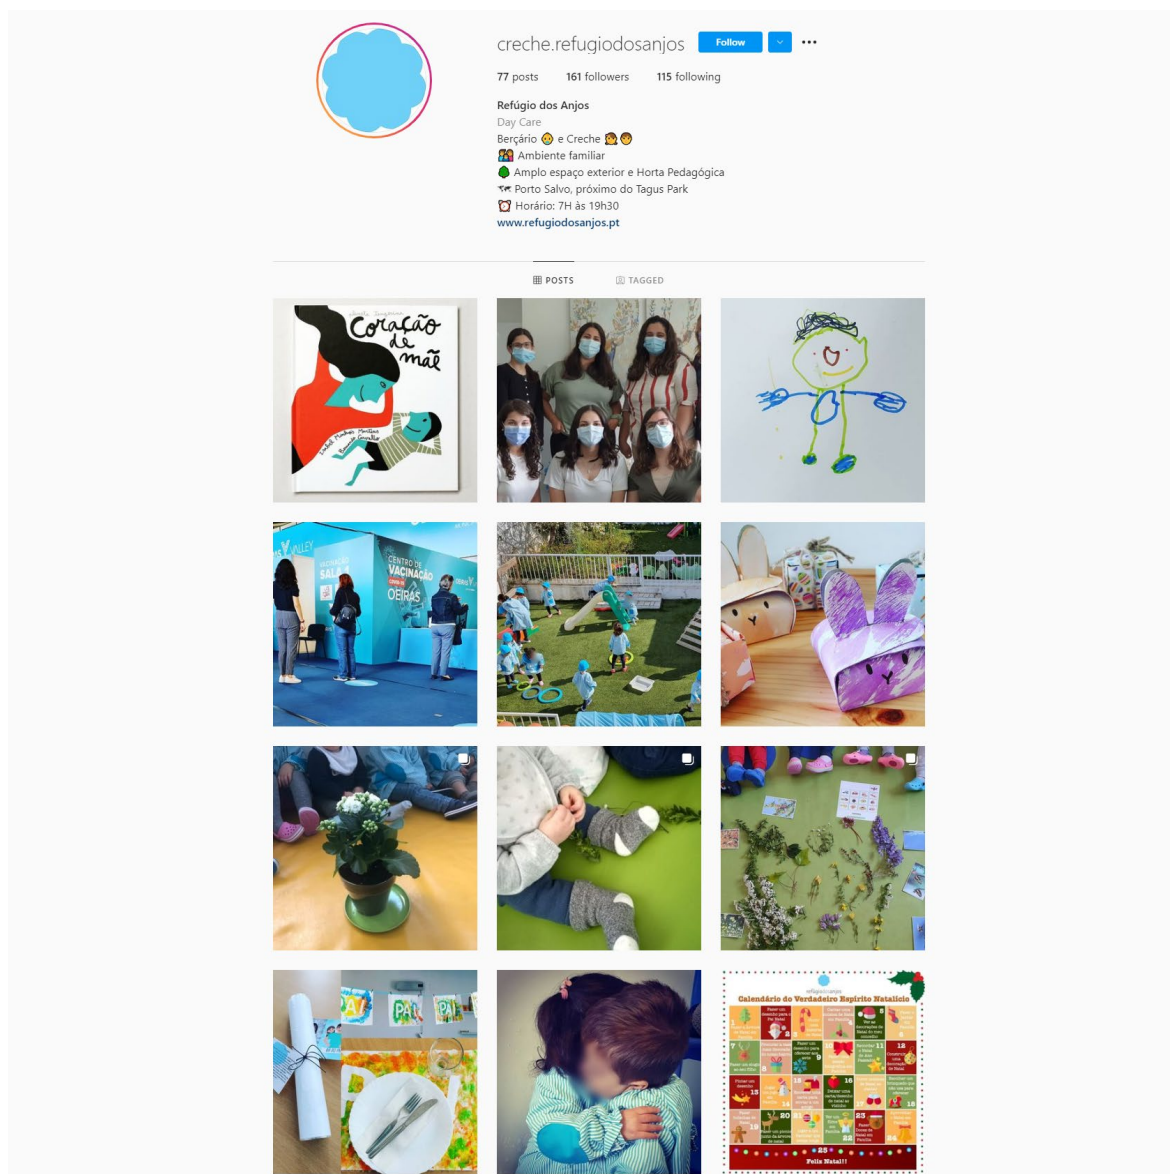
creche.refugiodosanjos Follow

77 posts 161 followers 115 following

Refúgio dos Anjos
Day Care
Berçário 👶 e Creche 👧👦
👨‍👩‍👧 Ambiente familiar
🌳 Amplo espaço exterior e Horta Pedagógica
🗺 Porto Salvo, próximo do Tagus Park
⏰ Horário: 7H às 19h30
www.refugiodosanjos.pt

POSTS TAGGED

Coração de mãe

Isabel Minhós Martins Bernardo Carvalho

CENTRO DE VACINAÇÃO OEIRAS

SALA

PAI PAI PAI

Calendário do Verdadeiro Espírito Natalício

Feliz Natal!!!